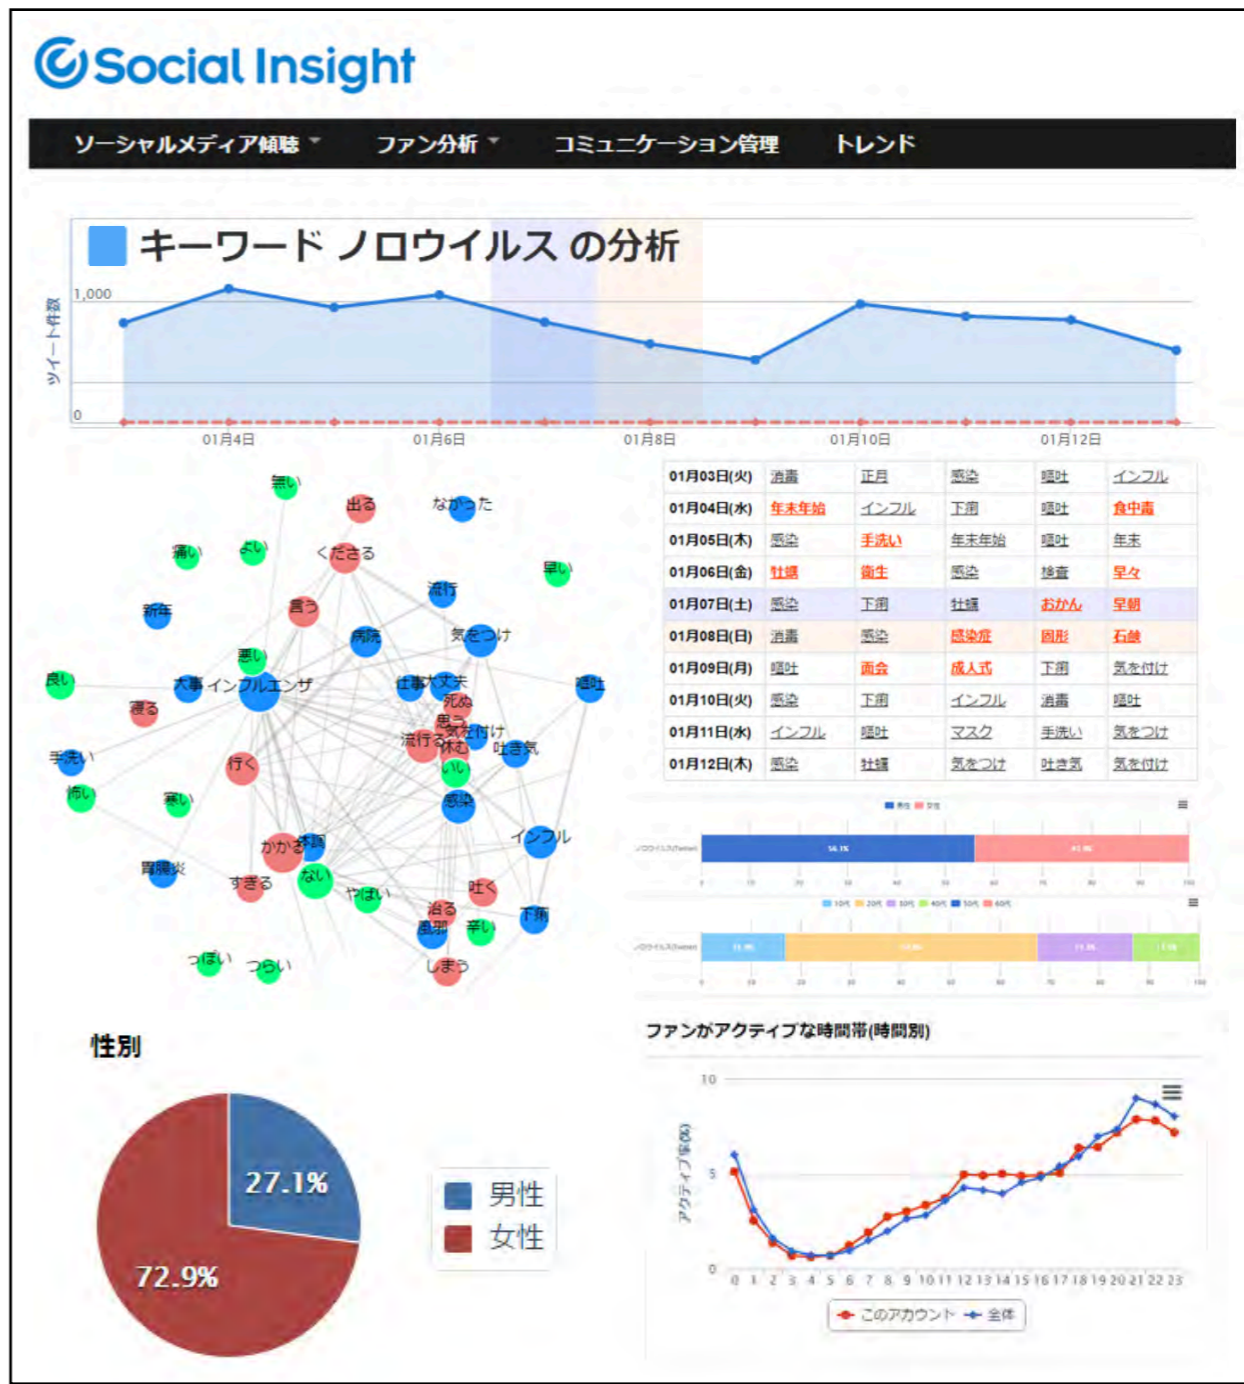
Social Insight

ソーシャルメディア傾聴 ファン分析 コミュニケーション管理 トレンド

キーワード ノロウイルス の分析

ツイート件数

1,000

0

01月4日 01月6日 01月8日 01月10日 01月12日

無い 出る なかった 痛い よい くださる 早い 新年 言う 流行 気をつけ 病院 悪い 良い 大事 インフルエンザ 仕事 大丈夫 嘔吐 死ぬ 寝る 思う 気を付け 流行る 休む 吐き気 手洗い 行く いい 怖い 寒い 感染 インフル かかる 体調 胃腸炎 すぎる ない やばい 吐く 治る 風邪 辛い 下痢 っぽい つらい しまう

| 01月03日(火) | 消毒 | 正月 | 感染 | 嘔吐 | インフル |
|---|---|---|---|---|---|
| 01月04日(水) | 年末年始 | インフル | 下痢 | 嘔吐 | 食中毒 |
| 01月05日(木) | 感染 | 手洗い | 年末年始 | 嘔吐 | 年末 |
| 01月06日(金) | 牡蠣 | 衛生 | 感染 | 検査 | 早々 |
| 01月07日(土) | 感染 | 下痢 | 牡蠣 | おかん | 早朝 |
| 01月08日(日) | 消毒 | 感染 | 感染症 | 固形 | 石鹸 |
| 01月09日(月) | 嘔吐 | 面会 | 成人式 | 下痢 | 気を付け |
| 01月10日(火) | 感染 | 下痢 | インフル | 消毒 | 嘔吐 |
| 01月11日(水) | インフル | 嘔吐 | マスク | 手洗い | 気をつけ |
| 01月12日(木) | 感染 | 牡蠣 | 気をつけ | 吐き気 | 気を付け |

性別

27.1%

72.9%

男性

女性

ファンがアクティブな時間帯(時間別)

10

5

0

アクティブ率(%)

0 1 2 3 4 5 6 7 8 9 10 11 12 13 14 15 16 17 18 19 20 21 22 23

このアカウント 全体